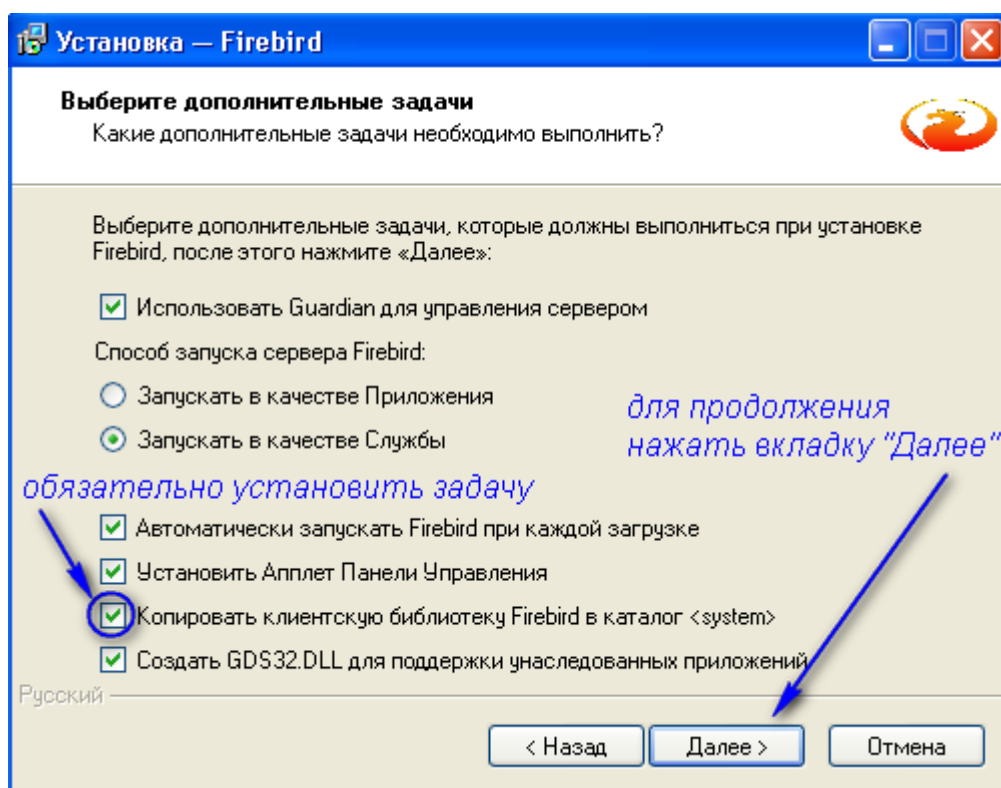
Установка — Firebird

Выберите дополнительные задачи
Какие дополнительные задачи необходимо выполнить?

Выберите дополнительные задачи, которые должны выполниться при установке Firebird, после этого нажмите «Далее»:

Использовать Guardian для управления сервером

Способ запуска сервера Firebird:

Запускать в качестве Приложения

Запускать в качестве Службы

для продолжения нажать вкладку "Далее"

обязательно установить задачу

Автоматически запускать Firebird при каждой загрузке

Установить Апплет Панели Управления

Копировать клиентскую библиотеку Firebird в каталог <system>

Создать GDS32.DLL для поддержки унаследованных приложений

Русский

< Назад | Далее > | Отмена